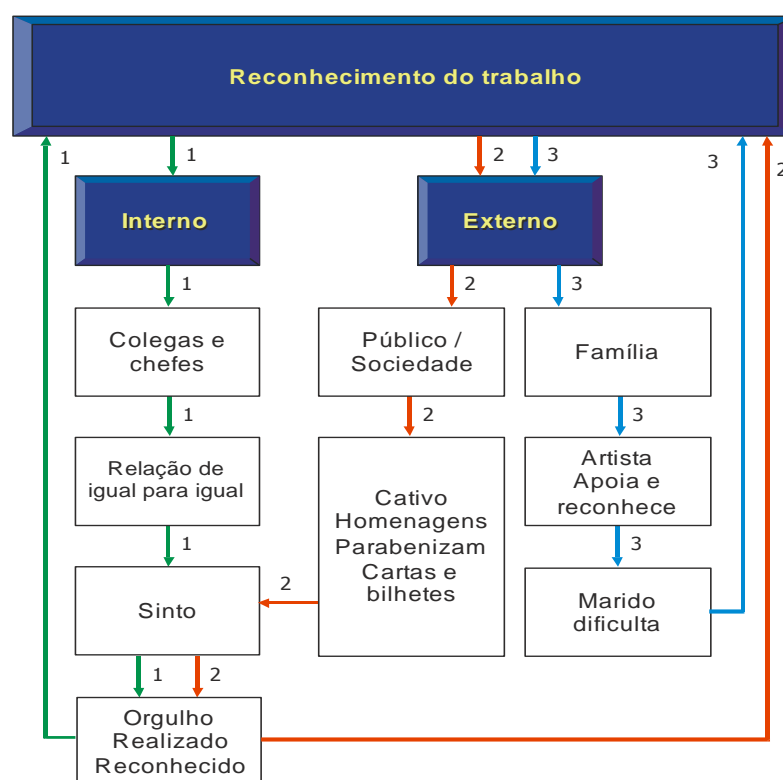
Reconhecimento do trabalho

1

1

2

3

3

2

Interno

Externo

1

2

3

Colegas e chefes

Público / Sociedade

Família

1

2

3

Relação de igual para igual

Cativo Homenagens Parabenizam Cartas e bilhetes

Artista Apoia e reconhece

1

3

2

Sinto

Marido dificulta

1

2

Orgulho Realizado Reconhecido